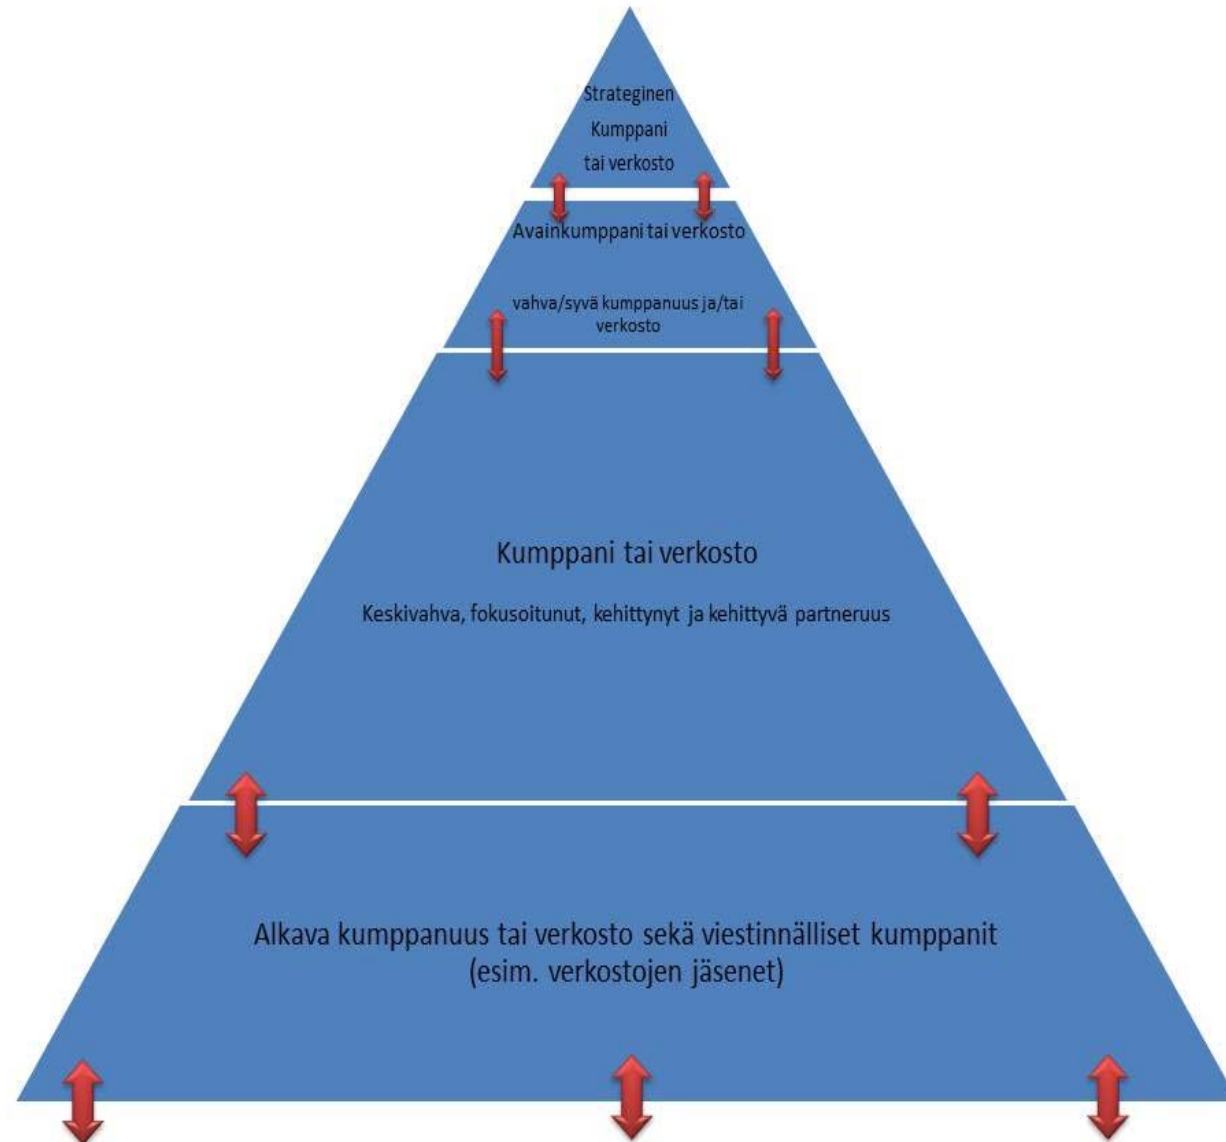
Strateginen
Kumppani
tai verkosto

Avainkumppani tai verkosto

vahva/syvä kumppanuus ja/tai verkosto

Kumppani tai verkosto

Keskivahva, fokusoitunut, kehittynyt ja kehittyvä partneruus

Alkava kumppanuus tai verkosto sekä viestinnälliset kumppanit (esim. verkostojen jäsenet)